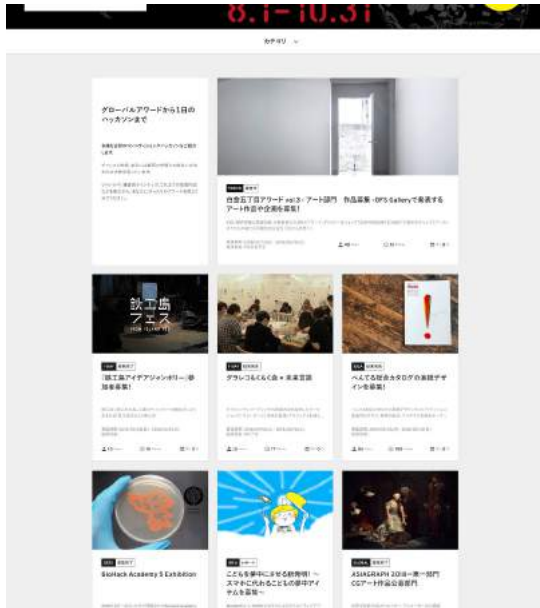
8.1–10.31

カテゴリ ∨

グローバルアワードから1日のハッカソンまで

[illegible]

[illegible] 募集中

白金五丁目アワード vol.3：アート部門　作品募集 -DFS Galleryで発表するアート作品や企画を募集！

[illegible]

鉄工島フェス

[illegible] 募集終了

「鉄工島アイデアソン＆ボリー」参加者募集！

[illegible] 募集終了

グラレコ&くくる会 × 未来言語

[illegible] 募集終了

べんてる社会カタログの装丁デザインを募集！

BioHack Academy 5 Exhibition

こどもを夢中にさせる新発明！ ～スマホに代わるこどもの夢中アイテムを募集～

ASIAGRAPH 2018 一般一部門 CGアート作品公募部門